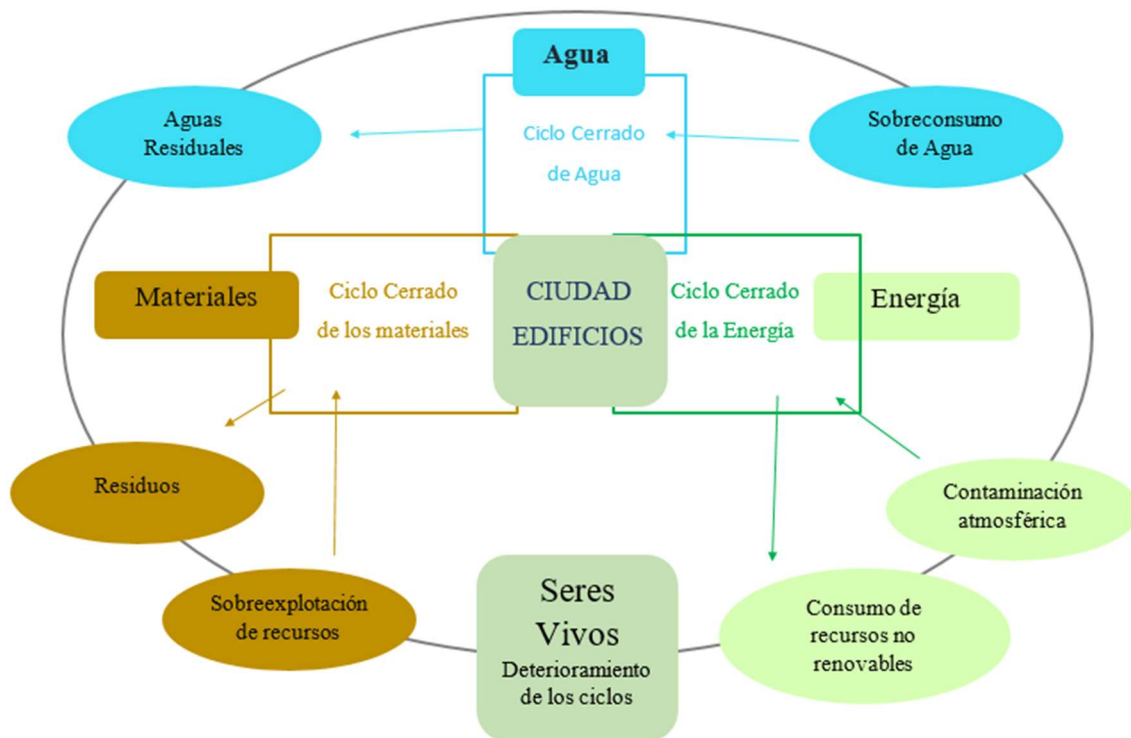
Agua

Aguas Residuales

Ciclo Cerrado de Agua

Sobreconsumo de Agua

Materiales

Ciclo Cerrado de los materiales

CIUDAD EDIFICIOS

Ciclo Cerrado de la Energía

Energía

Residuos

Contaminación atmosférica

Sobreexplotación de recursos

Seres Vivos
Deterioramiento de los ciclos

Consumo de recursos no renovables